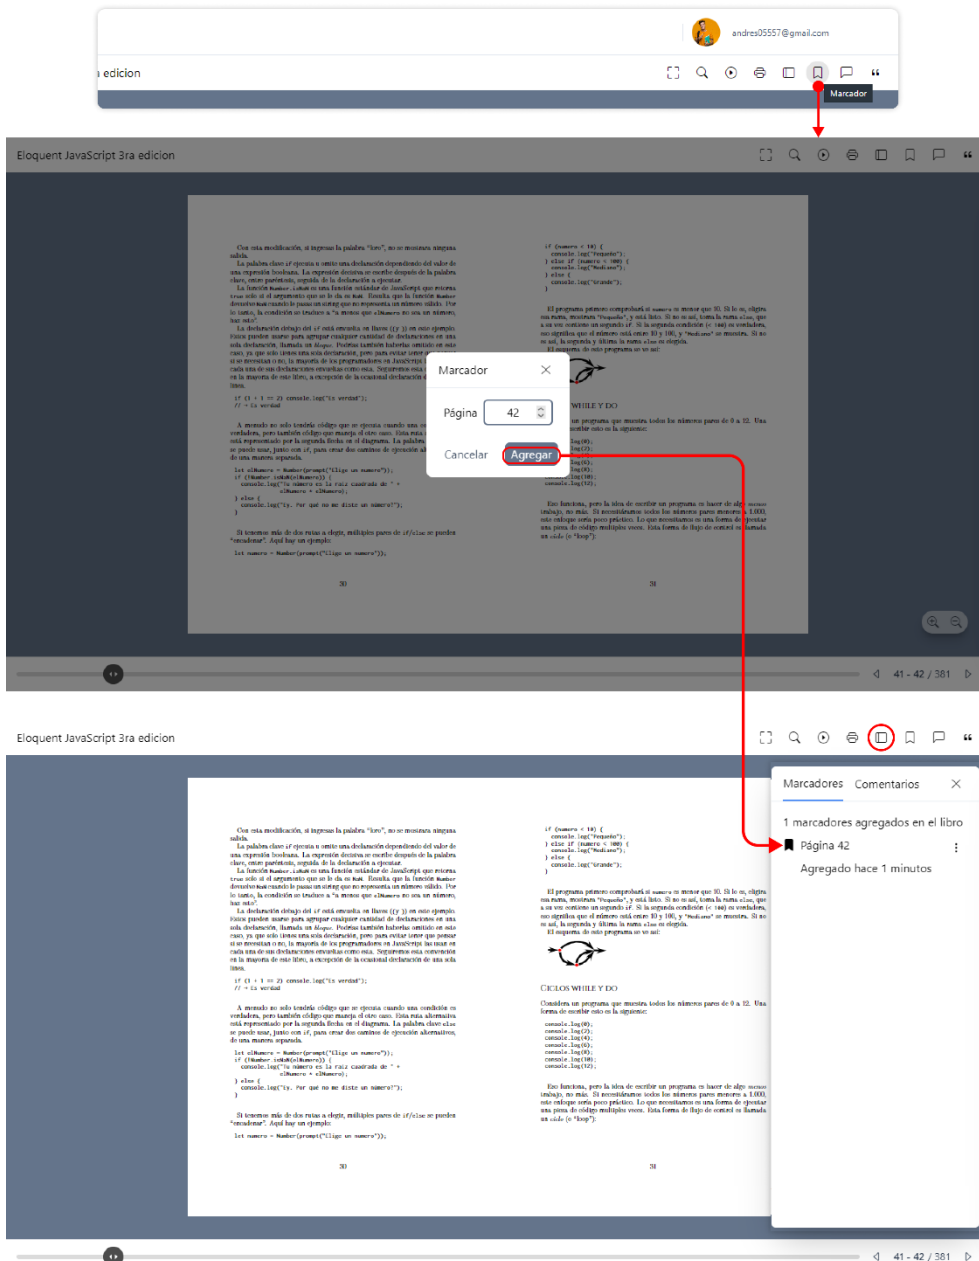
andres05557@gmail.com

edicion

Marcador

Eloquent JavaScript 3ra edicion

Marcador

Página 42

Cancelar Agregar

41 - 42 / 381

Eloquent JavaScript 3ra edicion

Con esta modificación, si ingresas la palabra "loro", no se mostrara ninguna salida.

La palabra clave if ejecuta u omite una declaración dependiendo del valor de una expresión booleana. La expresión decisiva se escribe después de la palabra clave, entre paréntesis, seguida de la declaración a ejecutar.

La función Number.isNaN es una función estándar de JavaScript que retorna true solo si el argumento que se le da es NaN. Resulta que la función Number devuelve NaN cuando le pasas un string que no representa un número válido. Por lo tanto, la condición se traduce a "a menos que elNumero no sea un número, haz esto".

La declaración debajo del if está envuelta en llaves ({y}) en este ejemplo. Estos pueden usarse para agrupar cualquier cantidad de declaraciones en una sola declaración, llamada un bloque. Podrías también haberlas omitido en este caso, ya que solo tienes una sola declaración, pero para evitar tener que pensar si se necesitan o no, la mayoría de los programadores en JavaScript las usan en cada una de sus declaraciones envueltas como esta. Seguiremos esta convención en la mayoría de este libro, a excepción de la ocasional declaración de una sola linea.

if (1 + 1 == 2) console.log("Es verdad");
// → Es verdad

A menudo no solo tendrás código que se ejecuta cuando una condición es verdadera, pero también código que maneja el otro caso. Esta ruta alternativa está representado por la segunda flecha en el diagrama. La palabra clave else se puede usar, junto con if, para crear dos caminos de ejecución alternativos, de una manera separada.

let elNumero = Number(prompt("Elige un numero"));
if (!Number.isNaN(elNumero)) {
  console.log("Tu número es la raiz cuadrada de " +
              elNumero * elNumero);
} else {
  console.log("Ey. Por qué no me diste un número?");
}

Si tenemos más de dos rutas a elegir, múltiples pares de if/else se pueden "encadenar". Aquí hay un ejemplo:

let numero = Number(prompt("Elige un numero"));

30

if (numero < 10) {
  console.log("Pequeño");
} else if (numero < 100) {
  console.log("Mediano");
} else {
  console.log("Grande");
}

El programa primero comprobará si numero es menor que 10. Si lo es, eligira esa rama, mostrara "Pequeño", y está listo. Si no es así, toma la rama else, que a su vez contiene un segundo if. Si la segunda condición (< 100) es verdadera, eso significa que el número está entre 10 y 100, y "Mediano" se muestra. Si no es así, la segunda y última la rama else es elegida.

El esquema de este programa se ve así:

CICLOS WHILE Y DO

Considera un programa que muestra todos los números pares de 0 a 12. Una forma de escribir esto es la siguiente:

console.log(0);
console.log(2);
console.log(4);
console.log(6);
console.log(8);
console.log(10);
console.log(12);

Eso funciona, pero la idea de escribir un programa es hacer de algo menos trabajo, no más. Si necesitáramos todos los números pares menores a 1.000, este enfoque sería poco práctico. Lo que necesitamos es una forma de ejecutar una pieza de código múltiples veces. Esta forma de flujo de control es llamada un ciclo (o "loop"):

31

Marcadores Comentarios

1 marcadores agregados en el libro

Página 42

Agregado hace 1 minutos

41 - 42 / 381